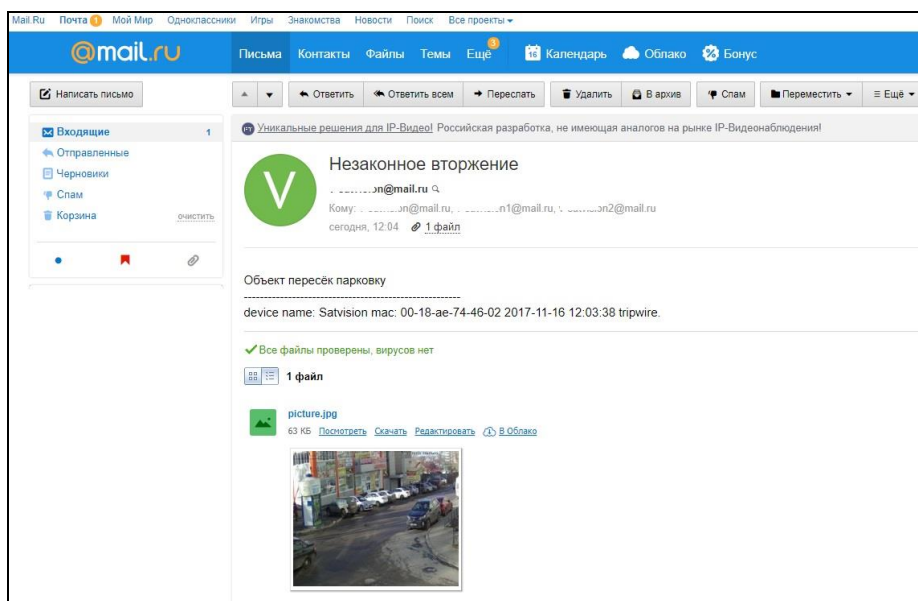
Mail.Ru Почта 1 Мой Мир Одноклассники Игры Знакомства Новости Поиск Все проекты

@mail.ru Письма Контакты Файлы Темы Ещё 3 16 Календарь Облако Бонус

Написать письмо

Ответить Ответить всем Переслать Удалить В архив Спам Переместить Ещё

Входящие 1
Отправленные
Черновики
Спам
Корзина очистить

Уникальные решения для IP-Видео! Российская разработка, не имеющая аналогов на рынке IP-Видеонаблюдения!

Незаконное вторжение

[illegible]on@mail.ru
Кому: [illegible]on@mail.ru, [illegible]n1@mail.ru, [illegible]on2@mail.ru
сегодня, 12:04 1 файл

Объект пересёк парковку
------------------------------------------------------
device name: Satvision mac: 00-18-ae-74-46-02 2017-11-16 12:03:38 tripwire.

Все файлы проверены, вирусов нет

1 файл

picture.jpg
63 КБ Посмотреть Скачать Редактировать В Облако